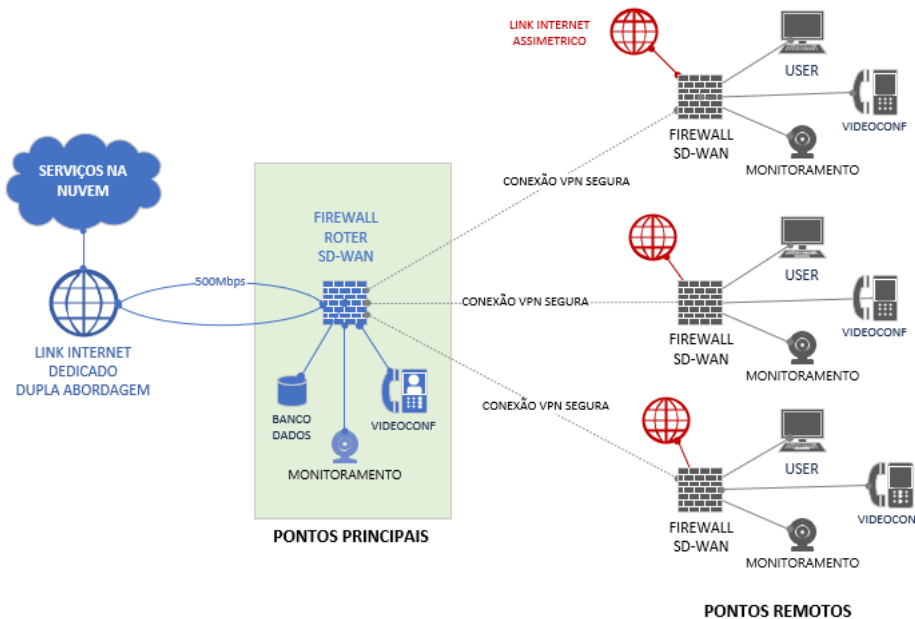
LINK INTERNET ASSIMETRICO

USER

VIDEOCONF

FIREWALL SD-WAN

MONITORAMENTO

SERVIÇOS NA NUVEM

CONEXÃO VPN SEGURA

FIREWALL ROTER SD-WAN

USER

500Mbps

CONEXÃO VPN SEGURA

VIDEOCONF

FIREWALL SD-WAN

LINK INTERNET DEDICADO DUPLA ABORDAGEM

MONITORAMENTO

BANCO DADOS

VIDEOCONF

CONEXÃO VPN SEGURA

MONITORAMENTO

USER

VIDEOCON

FIREWALL SD-WAN

MONITORAMENTO

PONTOS PRINCIPAIS

PONTOS REMOTOS